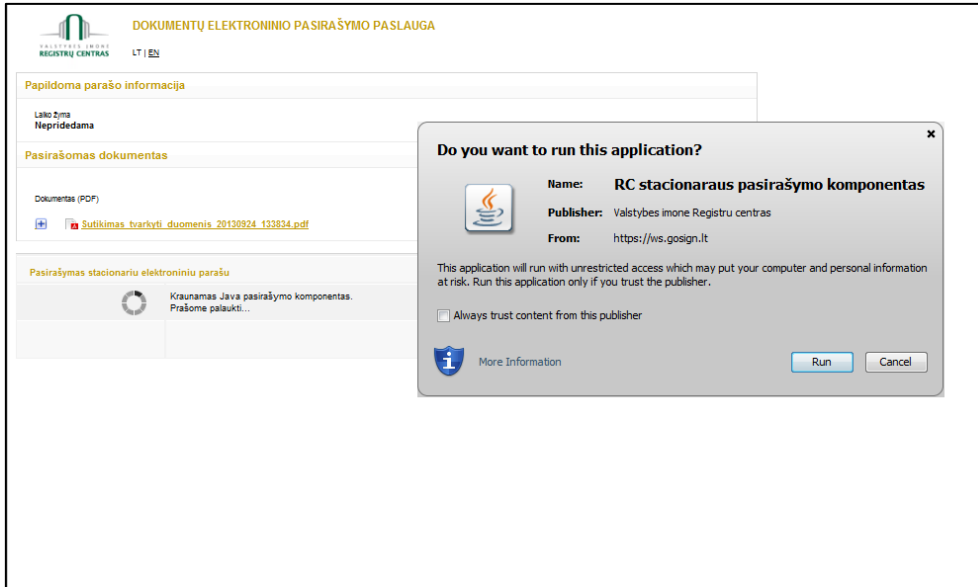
VALSTYBĖS ĮMONĖ
REGISTRŲ CENTRAS

DOKUMENTŲ ELEKTRONINIO PASIRAŠYMO PASLAUGA

LT | EN

Papildoma parašo informacija

Laiko žyma
Nepridedama

Pasirašomas dokumentas

Dokumentas (PDF)

Sutikimas_tvarkyti_duomenis_20130924_133834.pdf

Pasirašymas stacionariu elektroniniu parašu

Kraunamas Java pasirašymo komponentas.
Prašome palaukti...

Do you want to run this application?

Name: RC stacionaraus pasirašymo komponentas

Publisher: Valstybes imone Registru centras

From: https://ws.gosign.lt

This application will run with unrestricted access which may put your computer and personal information at risk. Run this application only if you trust the publisher.

Always trust content from this publisher

More Information

Run

Cancel